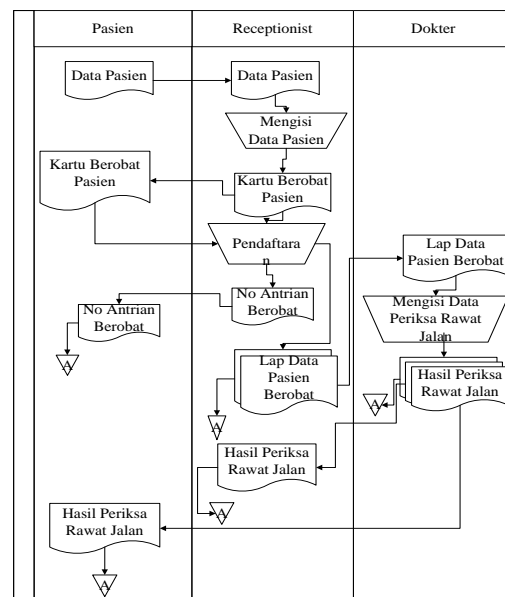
| Pasien | Receptionist | Dokter |
|---|---|---|

Data Pasien

Data Pasien

Mengisi Data Pasien

Kartu Berobat Pasien

Kartu Berobat Pasien

Pendaftara n

No Antrian Berobat

No Antrian Berobat

A

Lap Data Pasien Berobat

A

Lap Data Pasien Berobat

Mengisi Data Periksa Rawat Jalan

Hasil Periksa Rawat Jalan

A

Hasil Periksa Rawat Jalan

A

Hasil Periksa Rawat Jalan

A